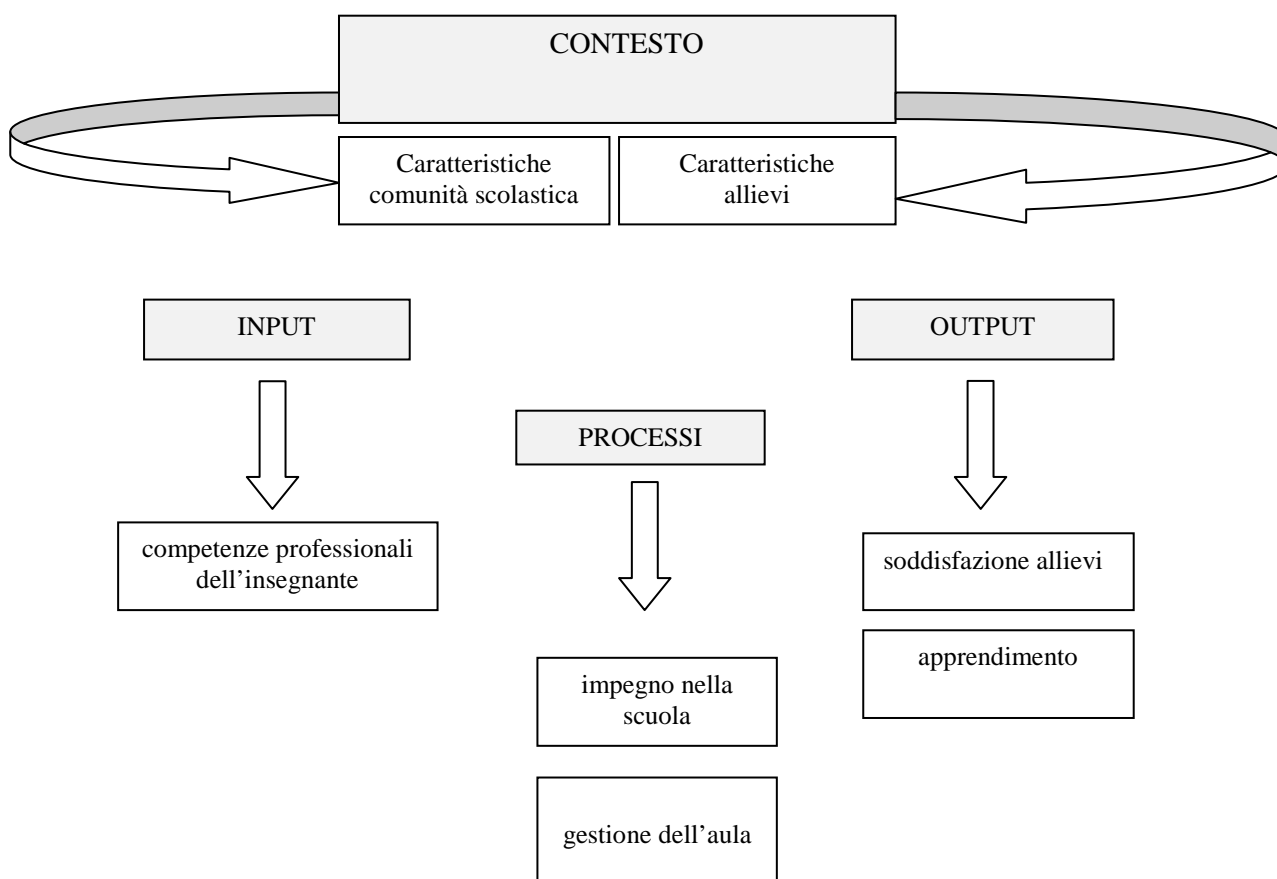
CONTESTO

Caratteristiche comunità scolastica

Caratteristiche allievi

INPUT

OUTPUT

PROCESSI

competenze professionali dell'insegnante

soddisfazione allievi

apprendimento

impegno nella scuola

gestione dell'aula